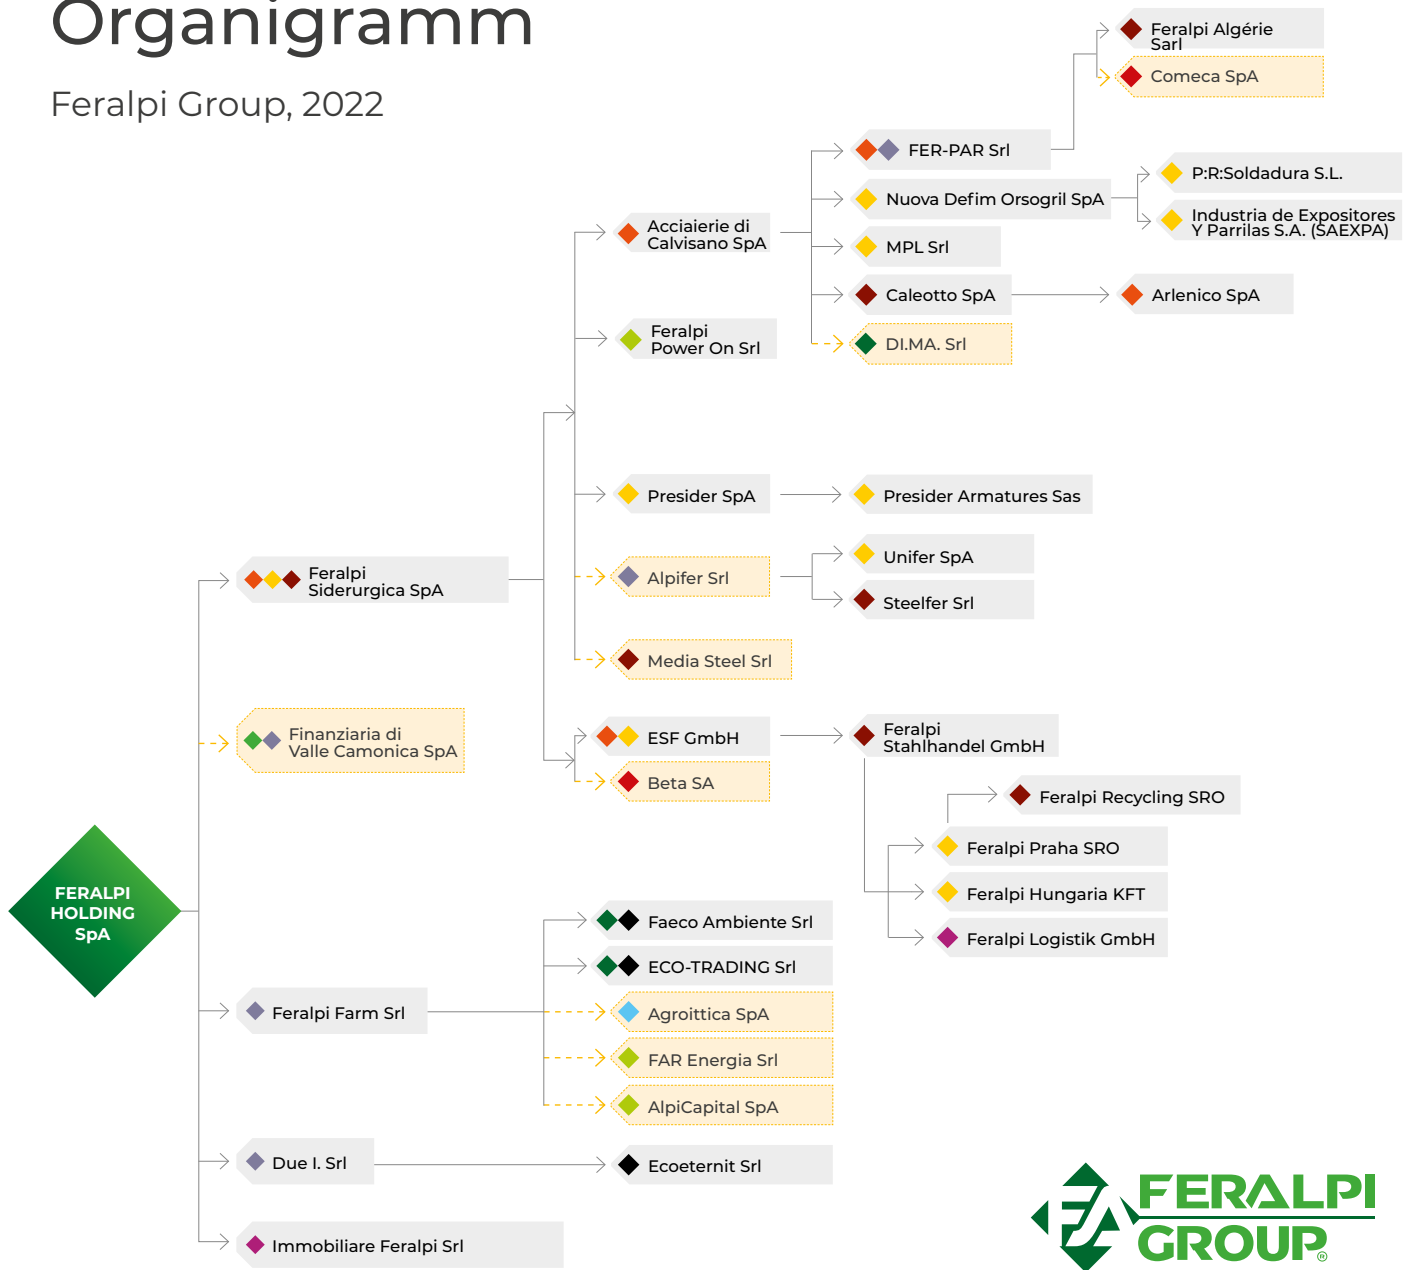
Organigramm

Feralpi Group, 2022

Feralpi Algérie Sarl

Comeca SpA

FER-PAR Srl

P:R:Soldadura S.L.

Nuova Defim Orsogril SpA

Industria de Expositores Y Parrilas S.A. (SAEXPA)

Acciaierie di Calvisano SpA

MPL Srl

Caleotto SpA

Arlenico SpA

Feralpi Power On Srl

DI.MA. Srl

Presider SpA

Presider Armatures Sas

Unifer SpA

Feralpi Siderurgica SpA

Alpifer Srl

Steelfer Srl

Media Steel Srl

Finanziaria di Valle Camonica SpA

ESF GmbH

Feralpi Stahlhandel GmbH

Beta SA

Feralpi Recycling SRO

Feralpi Praha SRO

FERALPI HOLDING SpA

Feralpi Hungaria KFT

Feralpi Logistik GmbH

Faeco Ambiente Srl

ECO-TRADING Srl

Feralpi Farm Srl

Agroittica SpA

FAR Energia Srl

AlpiCapital SpA

Due I. Srl

Ecoeternit Srl

Immobiliare Feralpi Srl

FERALPI GROUP